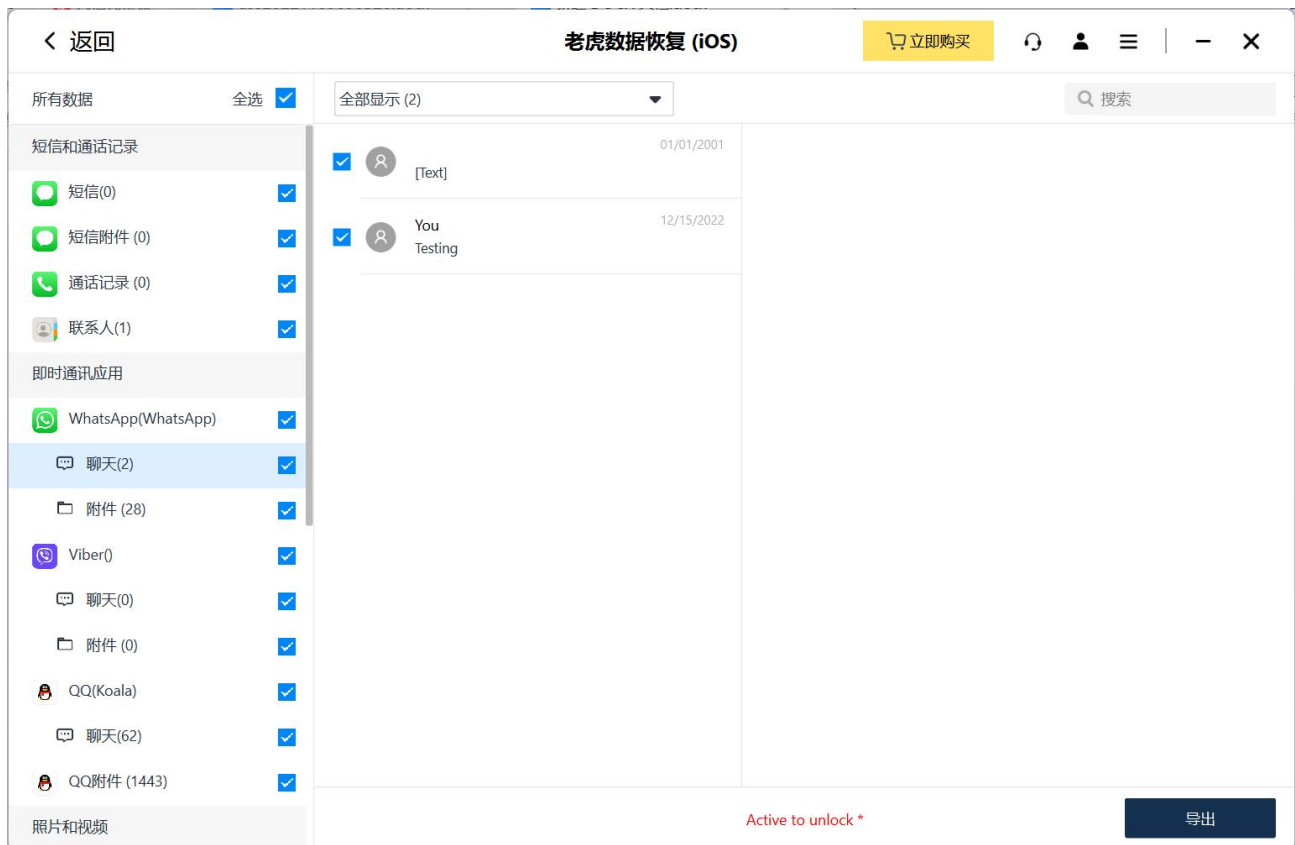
< 返回

老虎数据恢复 (iOS)

立即购买

所有数据 全选

全部显示 (2)

搜索

短信和通话记录

短信(0)

短信附件 (0)

通话记录 (0)

联系人(1)

即时通讯应用

WhatsApp(WhatsApp)

聊天(2)

附件 (28)

Viber()

聊天(0)

附件 (0)

QQ(Koala)

聊天(62)

QQ附件 (1443)

照片和视频

01/01/2001
[Text]

You
Testing
12/15/2022

Active to unlock *

导出